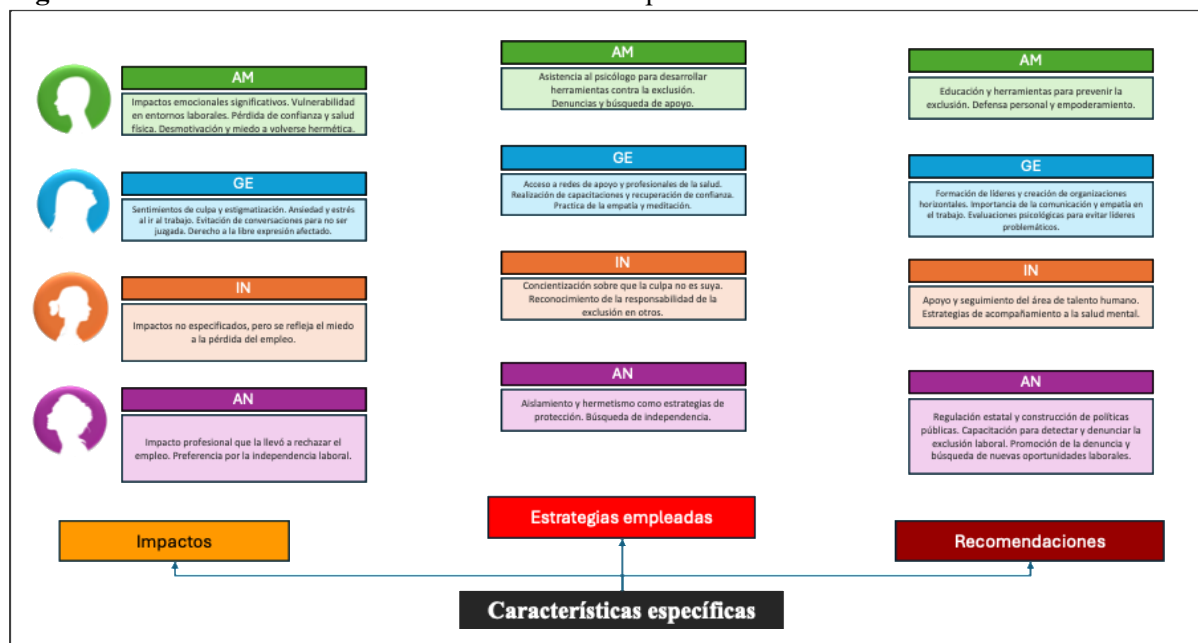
AM

Impactos emocionales significativos. Vulnerabilidad en entornos laborales. Pérdida de confianza y salud física. Desmotivación y miedo a volverse hermética.

GE

Sentimientos de culpa y estigmatización. Ansiedad y estrés al ir al trabajo. Evitación de conversaciones para no ser juzgada. Derecho a la libre expresión afectado.

IN

Impactos no especificados, pero se refleja el miedo a la pérdida del empleo.

AN

Impacto profesional que la llevó a rechazar el empleo. Preferencia por la independencia laboral.

AM

Asistencia al psicólogo para desarrollar herramientas contra la exclusión. Denuncias y búsqueda de apoyo.

GE

Acceso a redes de apoyo y profesionales de la salud. Realización de capacitaciones y recuperación de confianza. Practica de la empatía y meditación.

IN

Concientización sobre que la culpa no es suya. Reconocimiento de la responsabilidad de la exclusión en otros.

AN

Aislamiento y hermetismo como estrategias de protección. Búsqueda de independencia.

AM

Educación y herramientas para prevenir la exclusión. Defensa personal y empoderamiento.

GE

Formación de líderes y creación de organizaciones horizontales. Importancia de la comunicación y empatía en el trabajo. Evaluaciones psicológicas para evitar líderes problemáticos.

IN

Apoyo y seguimiento del área de talento humano. Estrategias de acompañamiento a la salud mental.

AN

Regulación estatal y construcción de políticas públicas. Capacitación para detectar y denunciar la exclusión laboral. Promoción de la denuncia y búsqueda de nuevas oportunidades laborales.

Impactos

Estrategias empleadas

Recomendaciones

Características específicas